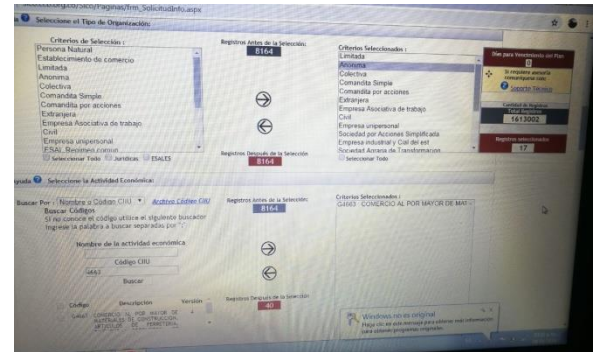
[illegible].org.co/Sitio/Paginas/frm_SolicitudInfo.aspx

Seleccione el Tipo de Organización:

Criterios de Selección :
Persona Natural
Establecimiento de comercio
Limitada
Anonima
Colectiva
Comandita Simple
Comandita por acciones
Extranjera
Empresa Asociativa de trabajo
Civil
Empresa unipersonal
ESAL Regimen comun

Seleccionar Todo  Juridicas  ESALES

Registros Antes de la Selección:
8164

Registros Después de la Selección:
8164

Criterios Seleccionados :
Limitada
Anonima
Colectiva
Comandita Simple
Comandita por acciones
Extranjera
Empresa Asociativa de trabajo
Civil
Empresa unipersonal
Sociedad por Acciones Simplificada
Empresa Industrial y Comercial del est
Empresa Asociativa de Transformacion

Seleccionar Todo

Días para Vencimiento del Plan
0
Si requiere asesoría comuníquese con:
Soporte Técnico
Cantidad de Registros
Total Registros
1613002
Registros seleccionados
17

Ayuda Seleccione la Actividad Económica:

Buscar Por : Nombre o Código CIIU  Archivo Código CIIU
Buscar Códigos
Si no conoce el código utilice el siguiente buscador
Ingrese la palabra a buscar separadas por ","

Nombre de la actividad económica

Código CIIU
4663
Buscar

Registros Antes de la Selección:
8164

Registros Después de la Selección:
40

Criterios Seleccionados :
G4663 - COMERCIO AL POR MAYOR DE MAT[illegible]

Código  Descripción  Versión
G4663  COMERCIO AL POR MAYOR DE MATERIALES DE CONSTRUCCION, ARTICULOS DE FERRETERIA, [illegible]

Windows no es original
Haga clic en este mensaje para obtener más información sobre cómo obtener programas originales.